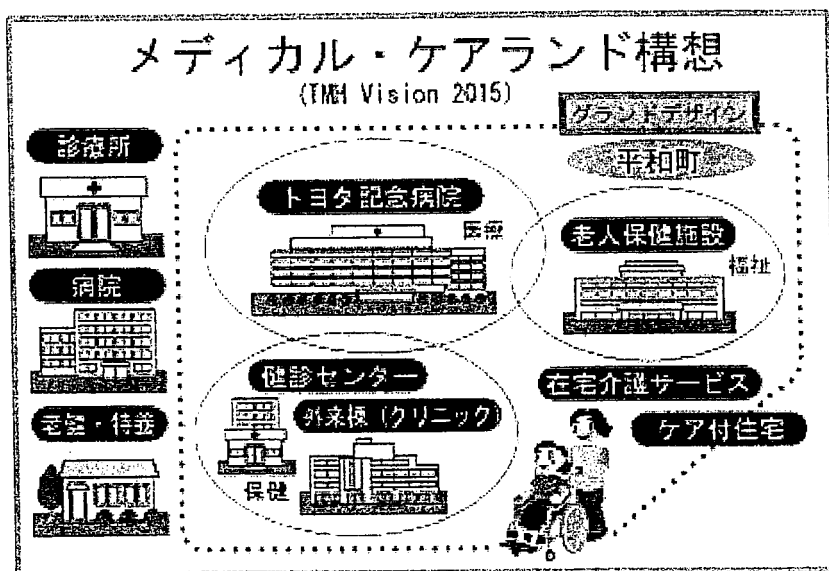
メディカル・ケアランド構想
(TMH Vision 2015)

グランドデザイン

診療所

病院

老健・特養

平和町

トヨタ記念病院

医療

老人保健施設

福祉

健診センター

外来棟(クリニック)

保健

在宅介護サービス

ケア付住宅